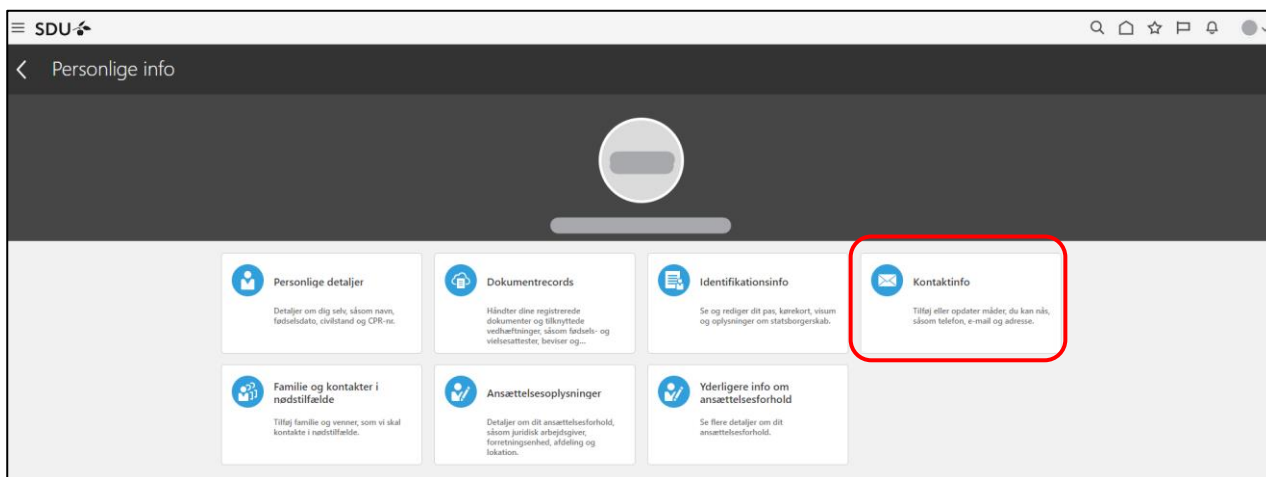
SDU

Personlige info

Personlige detaljer

Detaljer om dig selv, såsom navn, fødselsdato, civilstand og CPR-nr.

Dokumentrecords

Håndter dine registrerede dokumenter og tilknyttede vedhæftninger, såsom fødsels- og vielsesattester, beviser og...

Identifikationsinfo

Se og rediger dit pas, kørekort, visum og oplysninger om statsborgerskab.

Kontaktinfo

Tilføj eller opdater måder, du kan nås, såsom telefon, e-mail og adresse.

Familie og kontakter i nødstilfælde

Tilføj familie og venner, som vi skal kontakte i nødstilfælde.

Ansættelsesoplysninger

Detaljer om dit ansættelsesforhold, såsom juridisk arbejdsgiver, forretningsenhed, afdeling og lokation.

Yderligere info om ansættelsesforhold

Se flere detaljer om dit ansættelsesforhold.